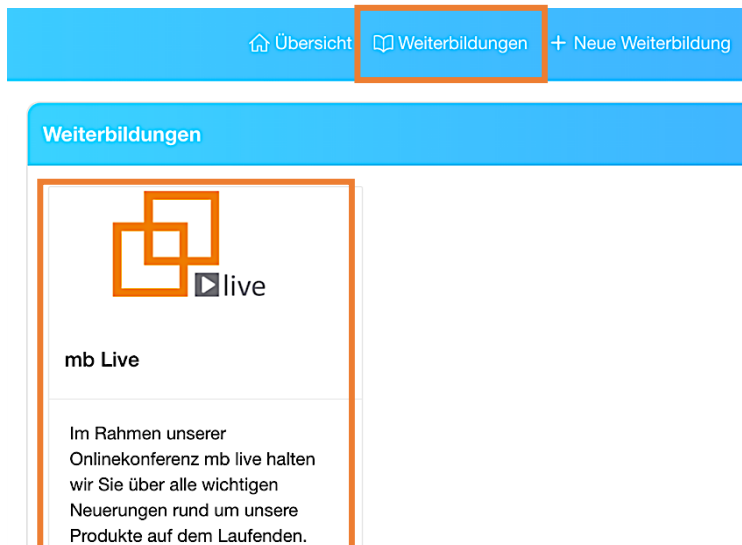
Übersicht Weiterbildungen + Neue Weiterbildung

Weiterbildungen

live

mb Live

Im Rahmen unserer Onlinekonferenz mb live halten wir Sie über alle wichtigen Neuerungen rund um unsere Produkte auf dem Laufenden.